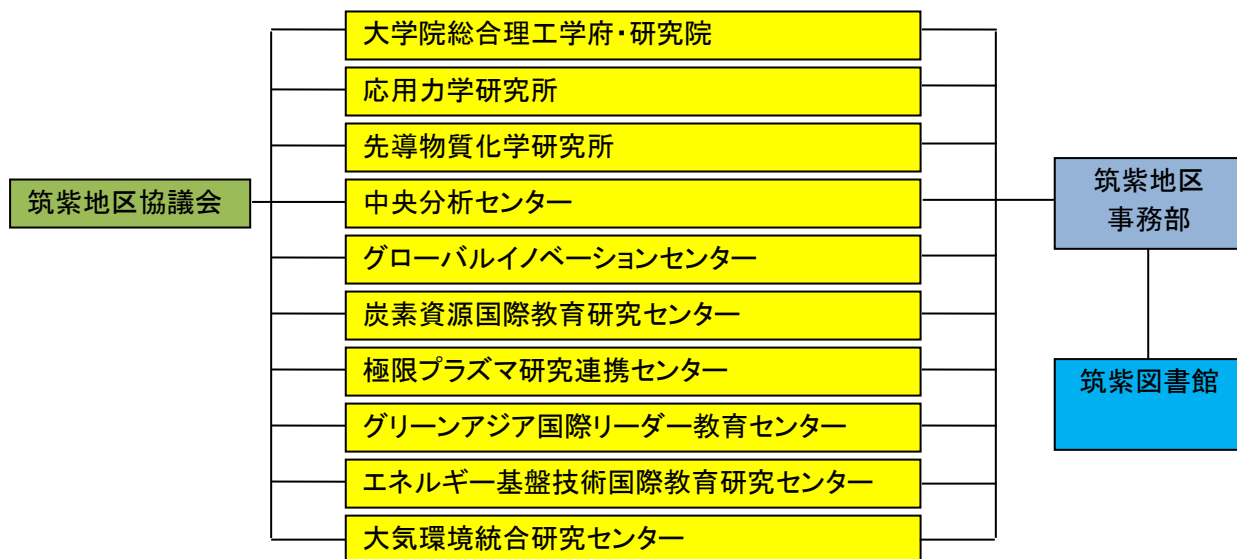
筑紫地区協議会

大学院総合理工学府・研究院
応用力学研究所
先導物質化学研究所
中央分析センター
グローバルイノベーションセンター
炭素資源国際教育研究センター
極限プラズマ研究連携センター
グリーンアジア国際リーダー教育センター
エネルギー基盤技術国際教育研究センター
大気環境統合研究センター

筑紫地区
事務部

筑紫図書館